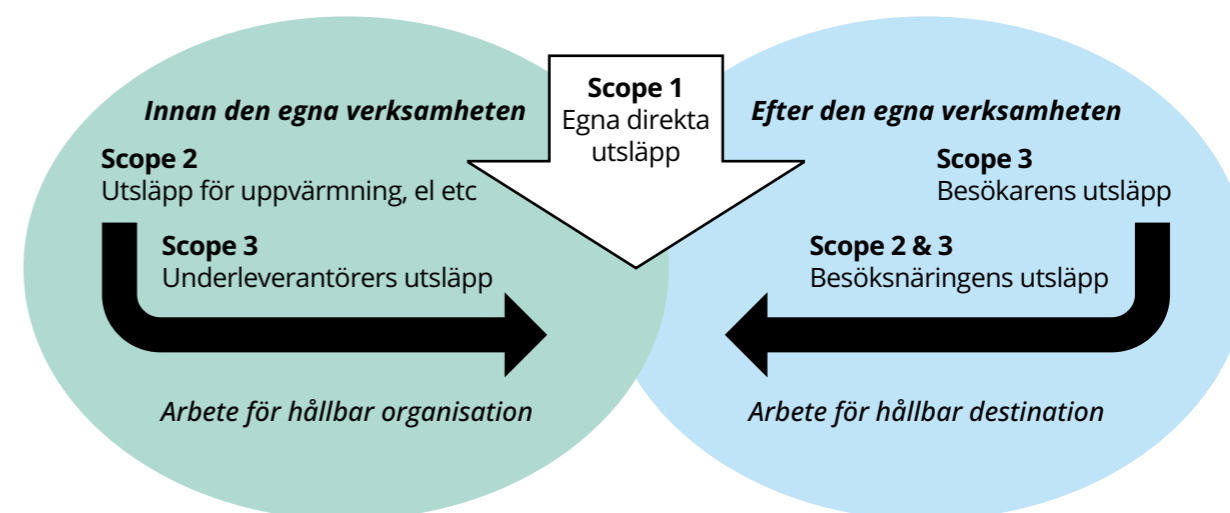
Innan den egna verksamheten

Scope 2
Utsläpp för uppvärmning, el etc

Scope 3
Underleverantörers utsläpp

Arbete för hållbar organisation

Scope 1
Egna direkta utsläpp

Efter den egna verksamheten

Scope 3
Besökarens utsläpp

Scope 2 & 3
Besöksnäringens utsläpp

Arbete för hållbar destination